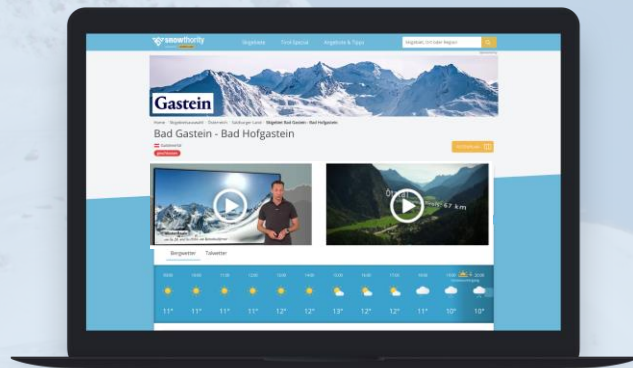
snowthority

Skigebiete Tirol Spezial Angebote & Tipps

Skigebiet, Ort oder Region

Gastein

Home · Skigebietsauswahl · Österreich · Salzburger Land · Skigebiet Bad Gastein - Bad Hofgastein

Bad Gastein - Bad Hofgastein

Bergwetter Talwetter

11° 11° 11° 11° 12° 12° 13° 12° 12° 11° 10° 10°